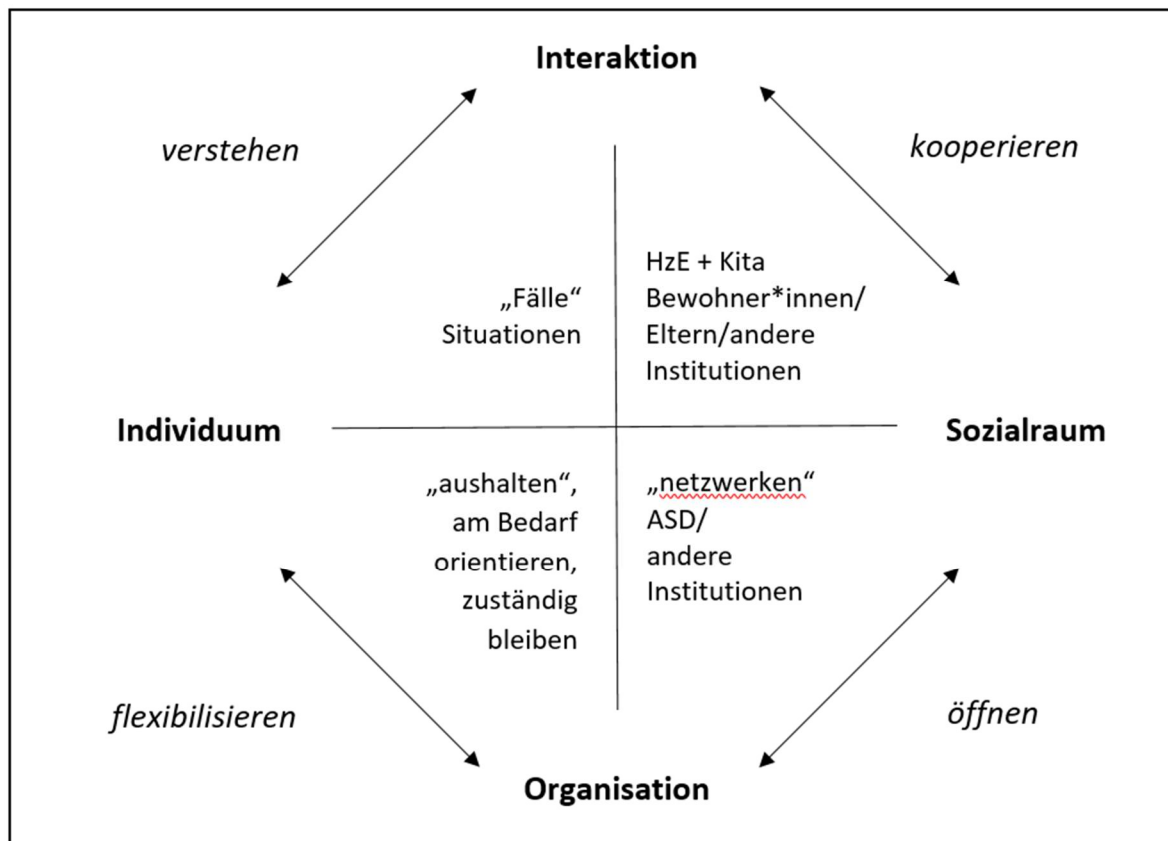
Interaktion

verstehen

kooperieren

„Fälle“
Situationen

HzE + Kita
Bewohner*innen/
Eltern/andere
Institutionen

Individuum

Sozialraum

„aushalten“,
am Bedarf
orientieren,
zuständig
bleiben

„netzwerken“
ASD/
andere
Institutionen

flexibilisieren

öffnen

Organisation